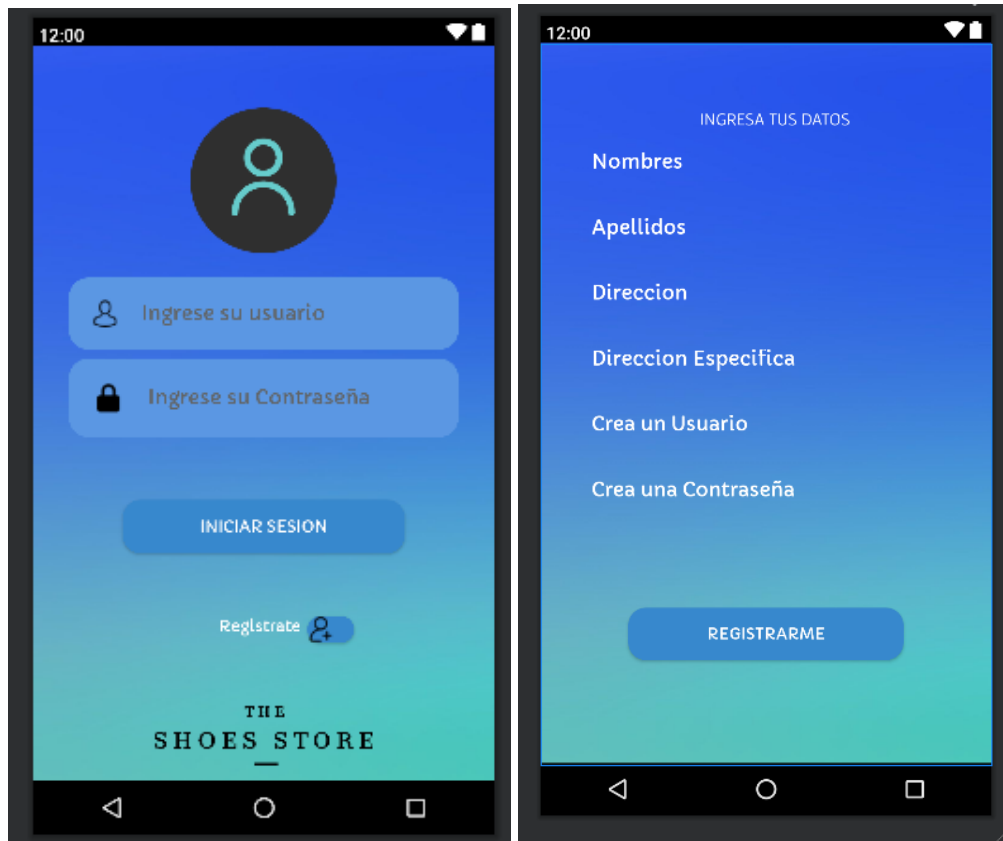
12:00

Ingrese su usuario

Ingrese su Contraseña

INICIAR SESION

Registrate

THE
SHOES STORE

12:00

INGRESA TUS DATOS

Nombres

Apellidos

Direccion

Direccion Especifica

Crea un Usuario

Crea una Contraseña

REGISTRARME